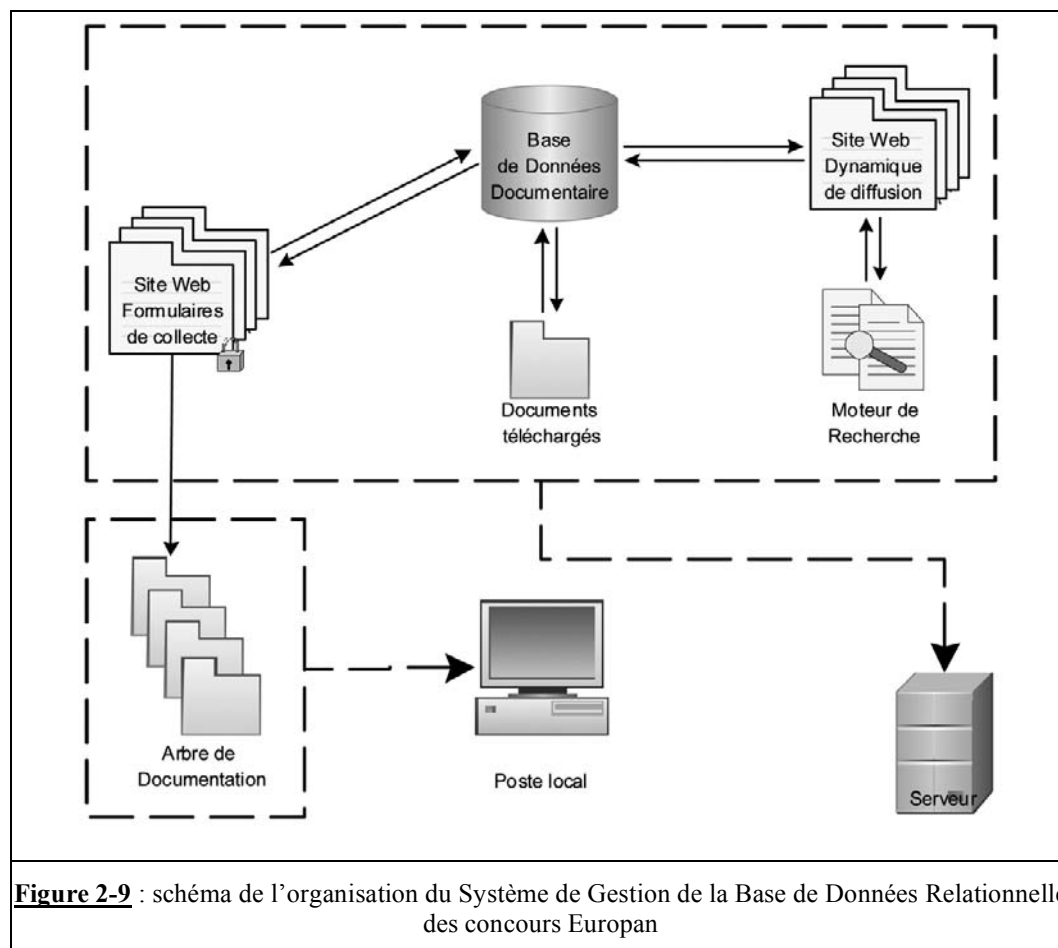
Base de Données Documentaire

Site Web Dynamique de diffusion

Site Web Formulaires de collecte

Documents téléchargés

Moteur de Recherche

Arbre de Documentation

Poste local

Serveur

**Figure 2-9** : schéma de l'organisation du Système de Gestion de la Base de Données Relationnelle des concours Europan